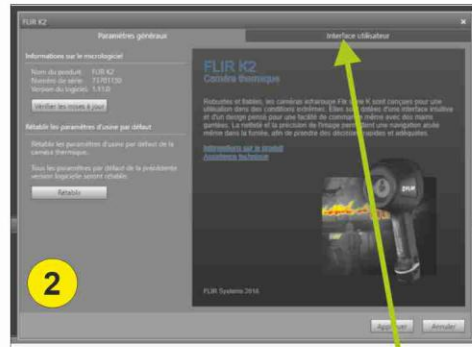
FLIR K2

Paramètres généraux

Interface utilisateur

Informations sur le micrologiciel

Nom du produit: FLIR K2
Numéro de série: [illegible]
Version du logiciel: 1.11.0

Vérifier les mises à jour

Rétablir les paramètres d'usine par défaut

Rétablir les paramètres d'usine par défaut de la caméra thermique.

Tous les paramètres par défaut de la précédente version logicielle seront rétablis.

Rétablir

FLIR K2
Caméra thermique

Robustes et fiables, les caméras infrarouges Flir série K sont conçues pour une utilisation dans des conditions extrêmes. Elles sont dotées d'une interface intuitive et d'un design pensé pour une facilité de commande, même avec des mains gantées. La netteté et la précision de l'image permettent une navigation aisée même dans la fumée, afin de prendre des décisions rapides et adéquates.

Introduction sur le produit
Assistance technique

FLIR Systems 2016

2

Appliquer

Annuler